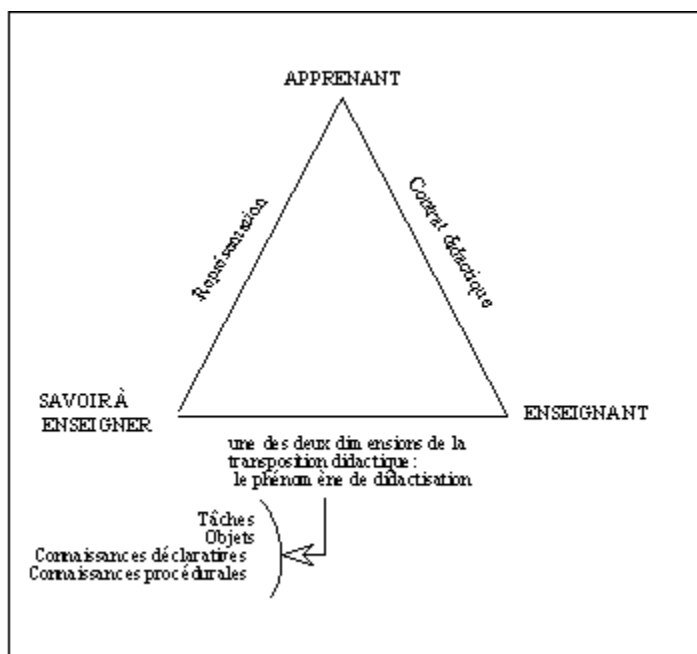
APPRENANT

Représentation

Contrat didactique

SAVOIR À ENSEIGNER

ENSEIGNANT

une des deux dimensions de la transposition didactique : le phénomène de didactisation

Tâches
Objets
Connaissances déclaratives
Connaissances procédurales